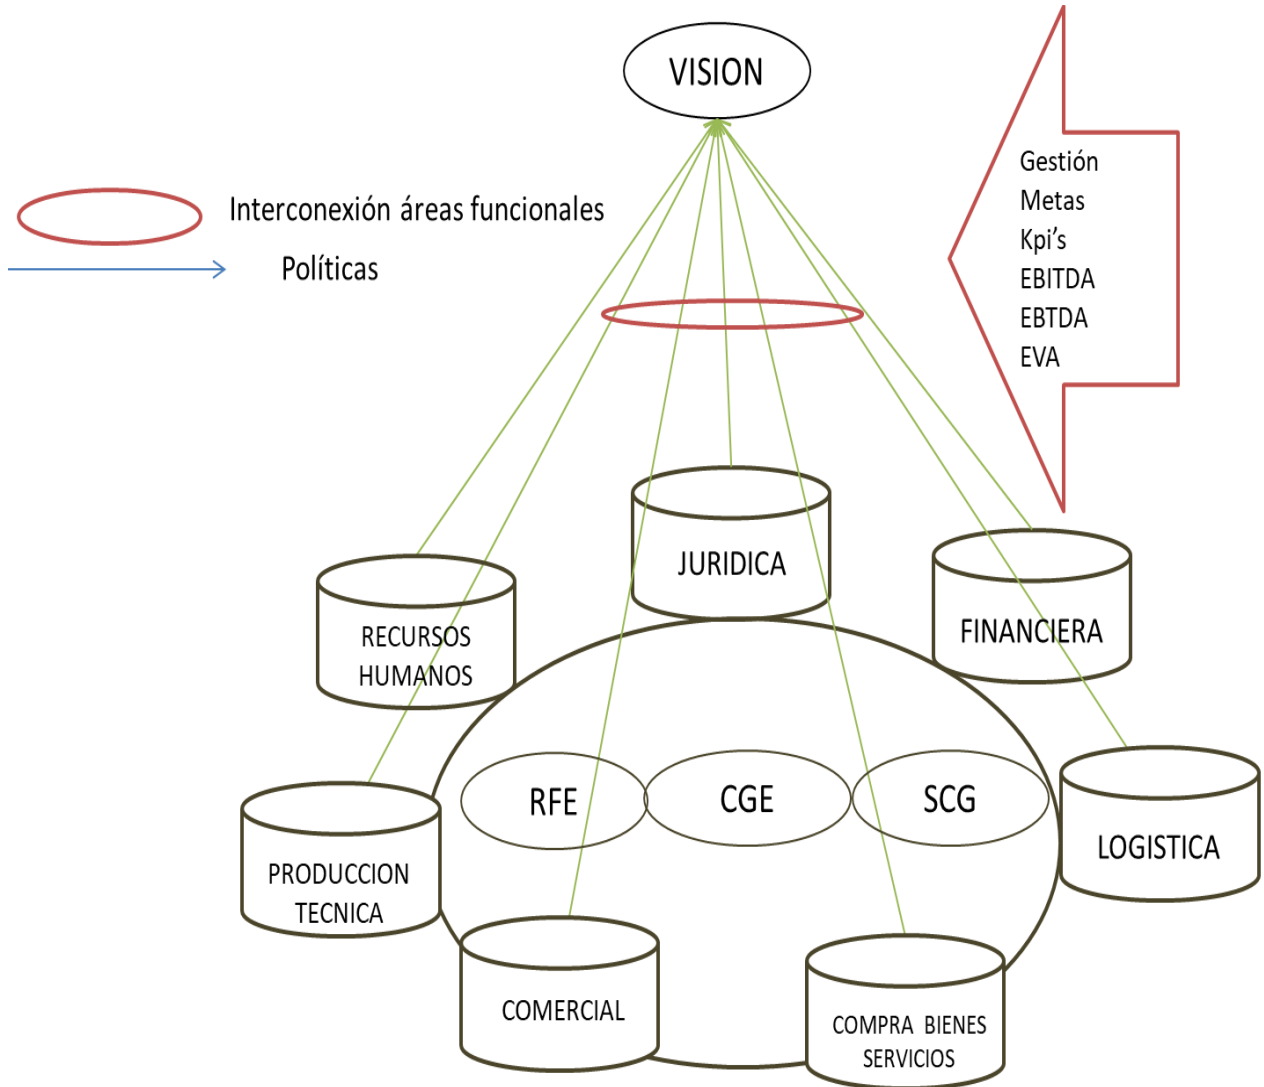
VISION

Gestión
Metas
Kpi's
EBITDA
EBTDA
EVA

Interconexión áreas funcionales

Políticas

JURIDICA

FINANCIERA

RECURSOS HUMANOS

RFE

CGE

SCG

LOGISTICA

PRODUCCION TECNICA

COMERCIAL

COMPRA BIENES SERVICIOS